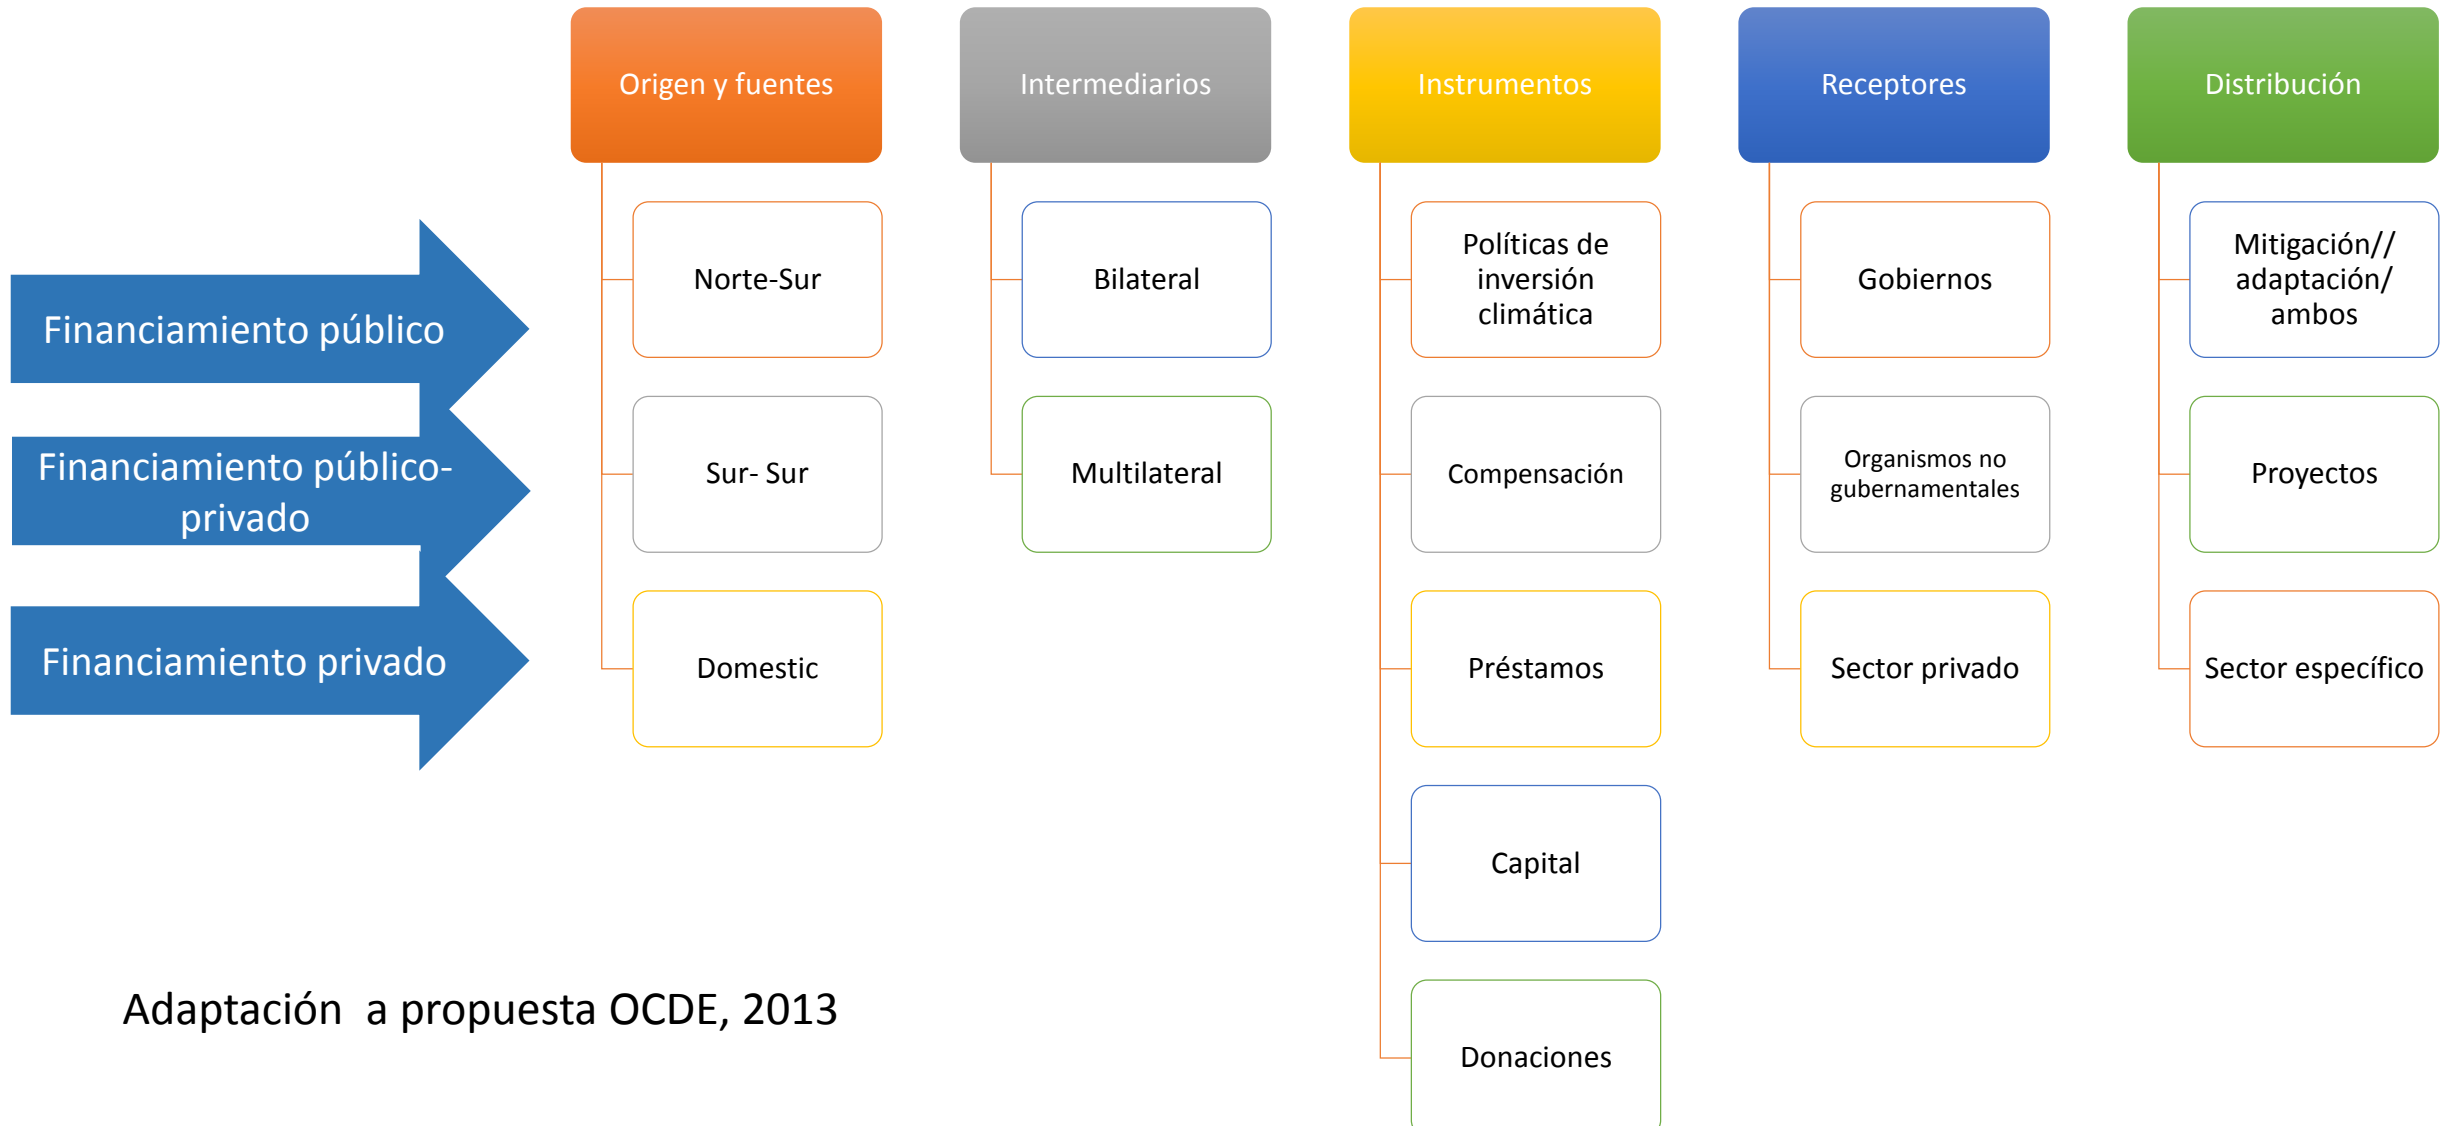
Financiamiento público

Financiamiento público-privado

Financiamiento privado

Origen y fuentes

Norte-Sur

Sur- Sur

Domestic

Intermediarios

Bilateral

Multilateral

Instrumentos

Políticas de inversión climática

Compensación

Préstamos

Capital

Donaciones

Receptores

Gobiernos

Organismos no gubernamentales

Sector privado

Distribución

Mitigación// adaptación/ ambos

Proyectos

Sector específico

Adaptación a propuesta OCDE, 2013